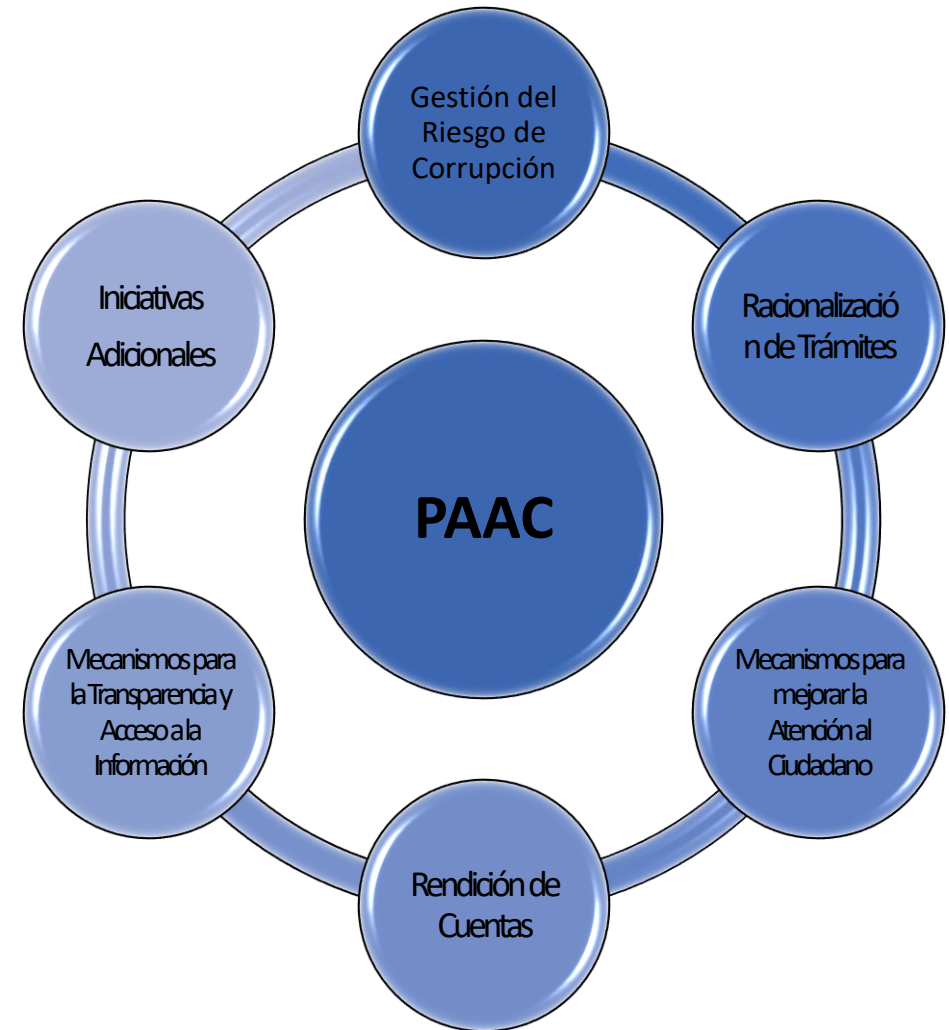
PAAC

Gestión del Riesgo de Corrupción

Racionalización de Trámites

Mecanismos para mejorar la Atención al Ciudadano

Rendición de Cuentas

Mecanismos para la Transparencia y Acceso a la Información

Iniciativas Adicionales